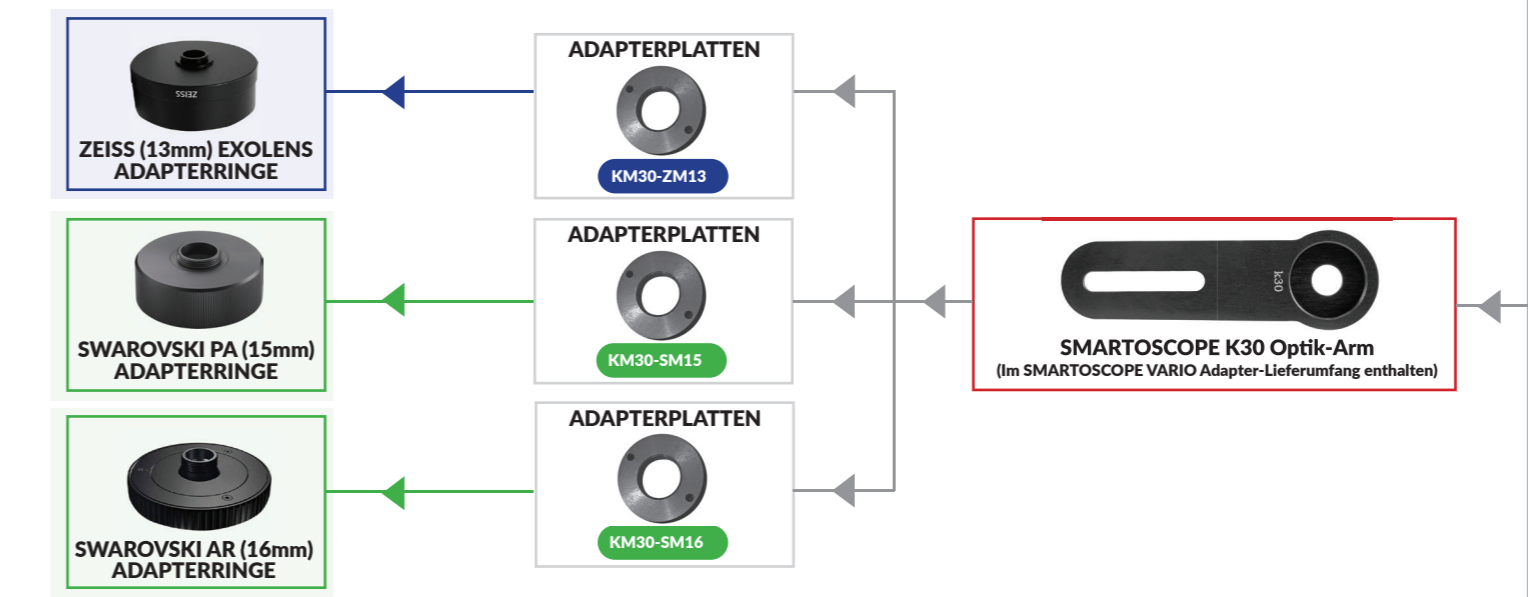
ZEISS

ZEISS (13mm) EXOLENS ADAPTERRINGE

ADAPTERPLATTEN

KM30-ZM13

SWAROVSKI PA (15mm) ADAPTERRINGE

ADAPTERPLATTEN

KM30-SM15

SWAROVSKI AR (16mm) ADAPTERRINGE

ADAPTERPLATTEN

KM30-SM16

K30

SMARTOSCOPE K30 Optik-Arm
(Im SMARTOSCOPE VARIO Adapter-Lieferumfang enthalten)